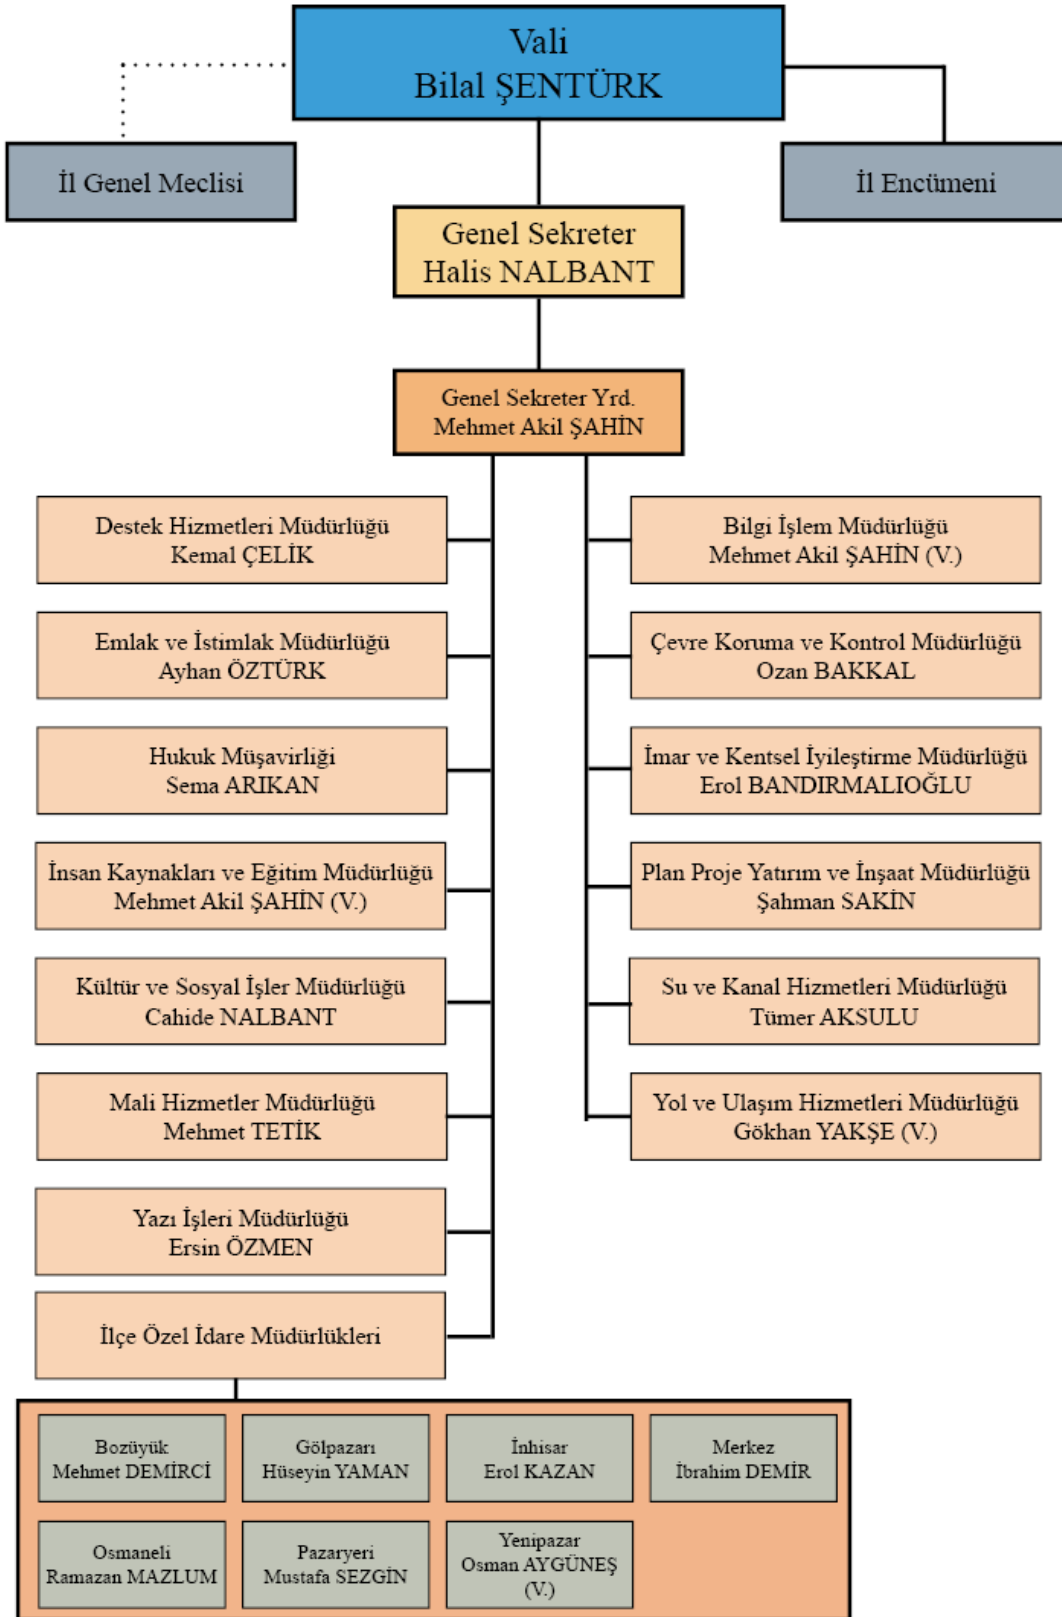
Vali
Bilal ŞENTÜRK

İl Genel Meclisi

İl Encümeni

Genel Sekreter
Halis NALBANT

Genel Sekreter Yrd.
Mehmet Akil ŞAHİN

Destek Hizmetleri Müdürlüğü
Kemal ÇELİK

Emlak ve İstimlak Müdürlüğü
Ayhan ÖZTÜRK

Hukuk Müşavirliği
Sema ARIKAN

İnsan Kaynakları ve Eğitim Müdürlüğü
Mehmet Akil ŞAHİN (V.)

Kültür ve Sosyal İşler Müdürlüğü
Cahide NALBANT

Mali Hizmetler Müdürlüğü
Mehmet TETİK

Yazı İşleri Müdürlüğü
Ersin ÖZMEN

İlçe Özel İdare Müdürlükleri

Bilgi İşlem Müdürlüğü
Mehmet Akil ŞAHİN (V.)

Çevre Koruma ve Kontrol Müdürlüğü
Ozan BAKKAL

İmar ve Kentsel İyileştirme Müdürlüğü
Erol BANDIRMALIOĞLU

Plan Proje Yatırım ve İnşaat Müdürlüğü
Şahman SAKİN

Su ve Kanal Hizmetleri Müdürlüğü
Tümer AKSULU

Yol ve Ulaşım Hizmetleri Müdürlüğü
Gökhan YAKŞE (V.)

Bozüyük
Mehmet DEMİRCİ

Gölpazarı
Hüseyin YAMAN

İnhisar
Erol KAZAN

Merkez
İbrahim DEMİR

Osmaneli
Ramazan MAZLUM

Pazaryeri
Mustafa SEZGİN

Yenipazar
Osman AYGÜNEŞ
(V.)